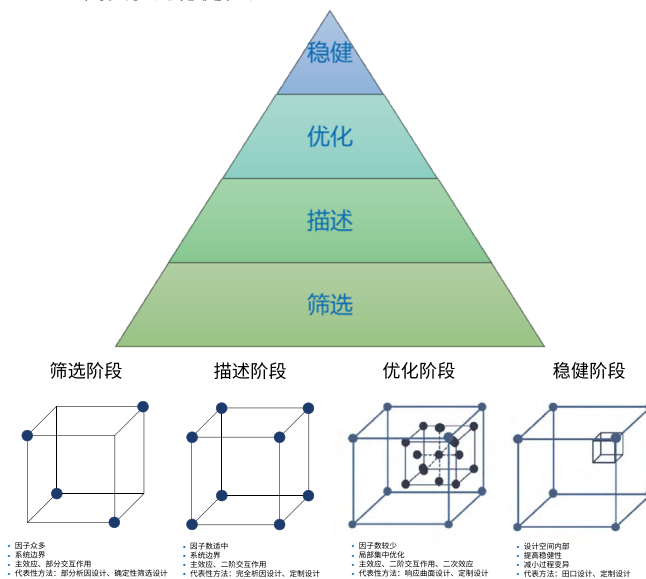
稳健

优化

描述

筛选

筛选阶段

- 因子众多
- 系统边界
- 主效应、部分交互作用
- 代表性方法：部分析因设计、确定性筛选设计

描述阶段

- 因子数适中
- 系统边界
- 主效应、二阶交互作用
- 代表性方法：完全析因设计、定制设计

优化阶段

- 因子数较少
- 局部集中优化
- 主效应、二阶交互作用、二次效应
- 代表性方法：响应曲面设计、定制设计

稳健阶段

- 设计空间内部
- 提高稳健性
- 减小过程变异
- 代表方法：田口设计、定制设计